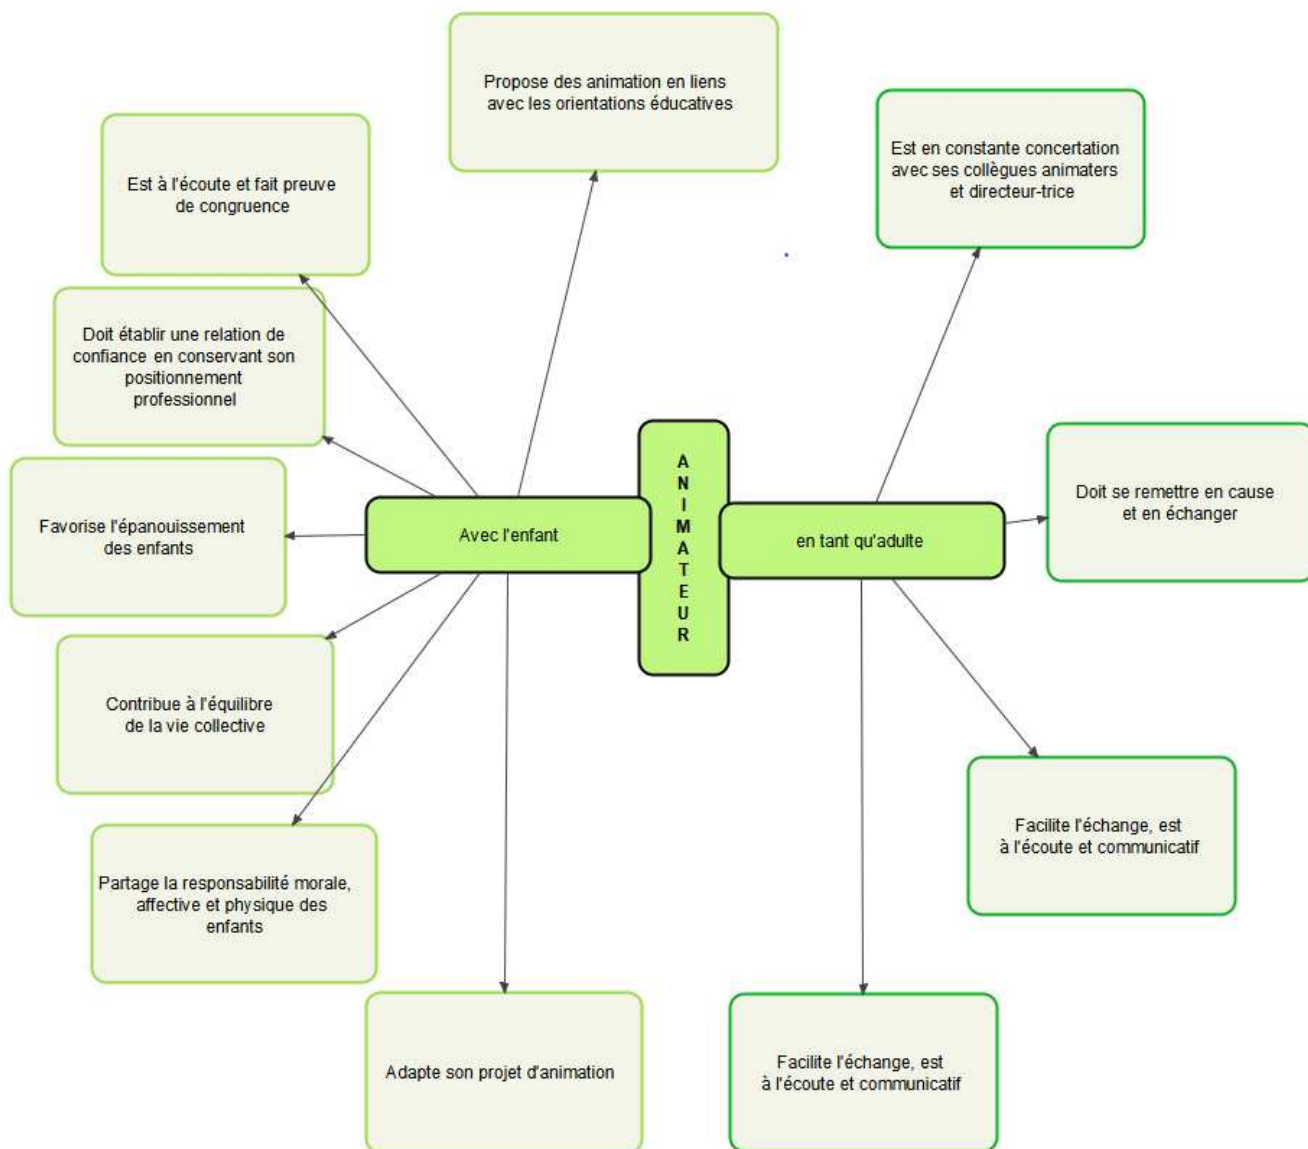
ANIMATEUR

Avec l'enfant

Propose des animation en liens avec les orientations éducatives

Est à l'écoute et fait preuve de congruence

Doit établir une relation de confiance en conservant son positionnement professionnel

Favorise l'épanouissement des enfants

Contribue à l'équilibre de la vie collective

Partage la responsabilité morale, affective et physique des enfants

Adapte son projet d'animation

en tant qu'adulte

Est en constante concertation avec ses collègues animaters et directeur-trice

Doit se remettre en cause et en échanger

Facilite l'échange, est à l'écoute et communicatif

Facilite l'échange, est à l'écoute et communicatif